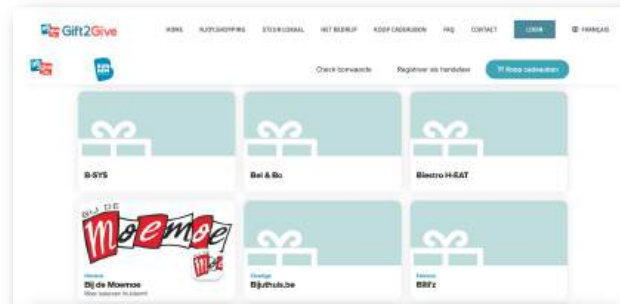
Gift2Give

HOME | FLYSHOPPING | STEUN LOKAAL | HET BEDRIJF | KOOP CADEAUBON | FAQ | CONTACT | LOGIN | FRANÇAIS

Check bonwaarde | Registreer als handelaar | Koop cadeaubon

B-SYS

Bei & Bo

Bistro H-EAT

BIJ DE Moemoe

Horeca
Bij de Moemoe
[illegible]

Overige
Bijuthuis.be

Beleves
BBFz